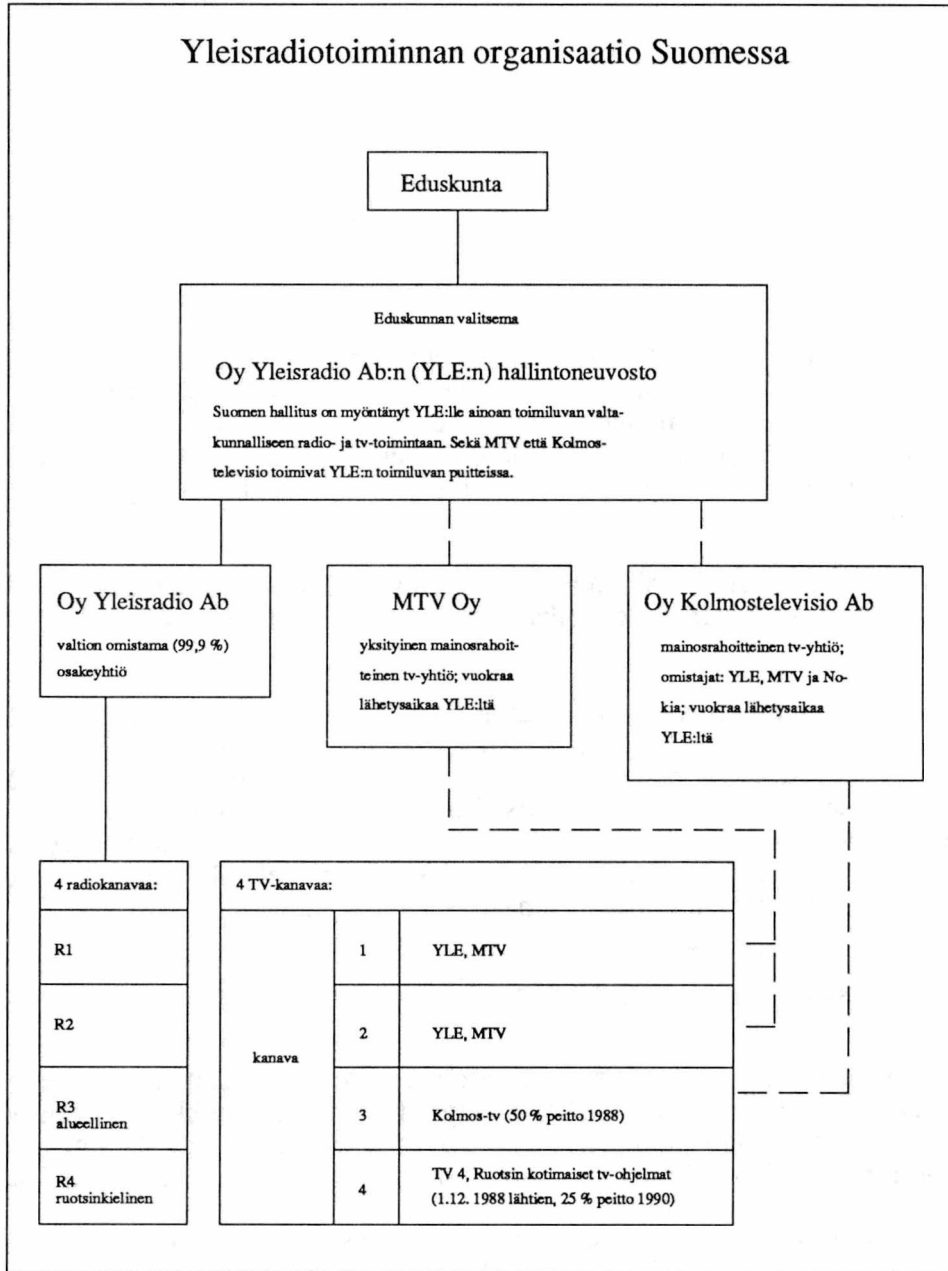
Yleisradiotoiminnan organisaatio Suomessa

Eduskunta

Eduskunnan valitsema

Oy Yleisradio Ab:n (YLE:n) hallintoneuvosto

Suomen hallitus on myöntänyt YLE:lle ainoan toimiluvan valtakunnalliseen radio- ja tv-toimintaan. Sekä MTV että Kolmostelevisio toimivat YLE:n toimiluvan puitteissa.

Oy Yleisradio Ab

valtion omistama (99,9 %) osakeyhtiö

MTV Oy

yksityinen mainosrahoitteinen tv-yhtiö; vuokraa lähetysaikaa YLE:ltä

Oy Kolmostelevisio Ab

mainosrahoitteinen tv-yhtiö; omistajat: YLE, MTV ja Nokia; vuokraa lähetysaikaa YLE:ltä

| 4 radiokanavaa: |
|---|
| R1 |
| R2 |
| R3 alueellinen |
| R4 ruotsinkielinen |

| 4 TV-kanavaa: | | |
|---|---|---|
| kanava | 1 | YLE, MTV |
| | 2 | YLE, MTV |
| | 3 | Kolmos-tv (50 % peitto 1988) |
| | 4 | TV 4, Ruotsin kotimaiset tv-ohjelmat (1.12. 1988 lähtien, 25 % peitto 1990) |